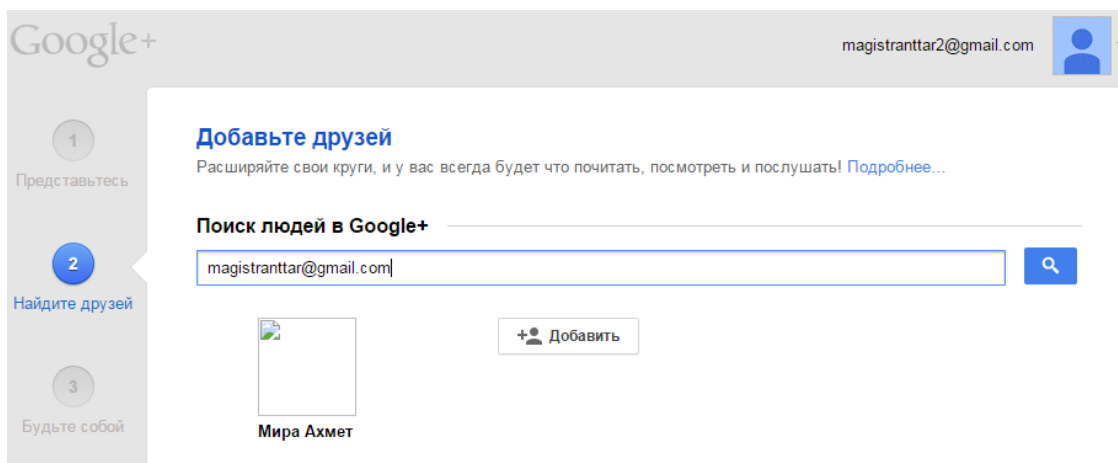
Google+

magistranttar2@gmail.com

1
Представьтесь

2
Найдите друзей

3
Будьте собой

Добавьте друзей
Расширяйте свои круги, и у вас всегда будет что почитать, посмотреть и послушать! Подробнее...

Поиск людей в Google+

magistranttar@gmail.com

Добавить

Мира Ахмет